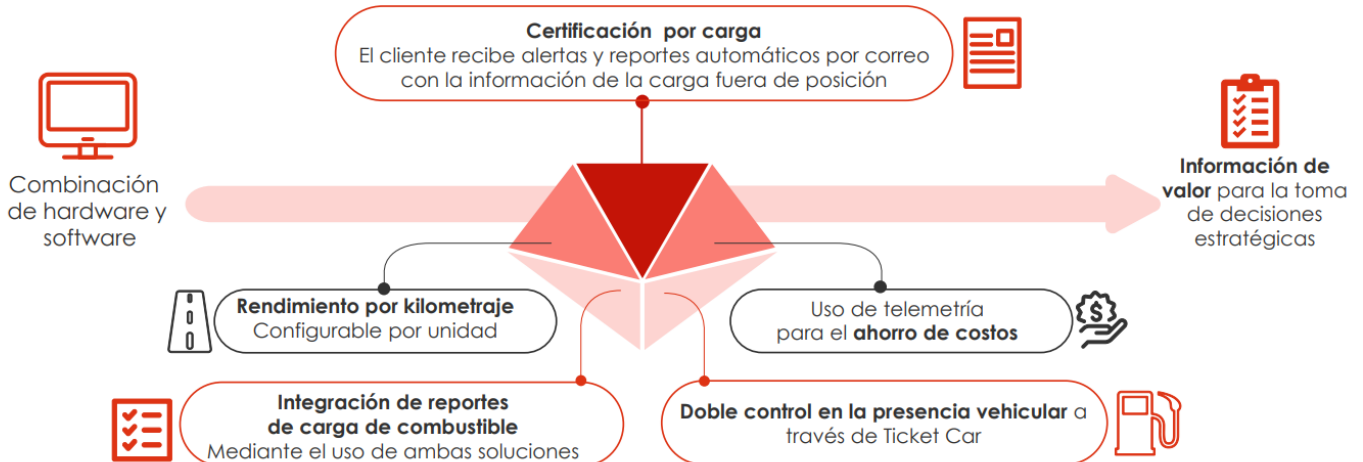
**Certificación por carga**
El cliente recibe alertas y reportes automáticos por correo con la información de la carga fuera de posición

Combinación de hardware y software

**Información de valor** para la toma de decisiones estratégicas

**Rendimiento por kilometraje**
Configurable por unidad

Uso de telemetría para el **ahorro de costos**

**Integración de reportes de carga de combustible**
Mediante el uso de ambas soluciones

**Doble control en la presencia vehicular** a través de Ticket Car